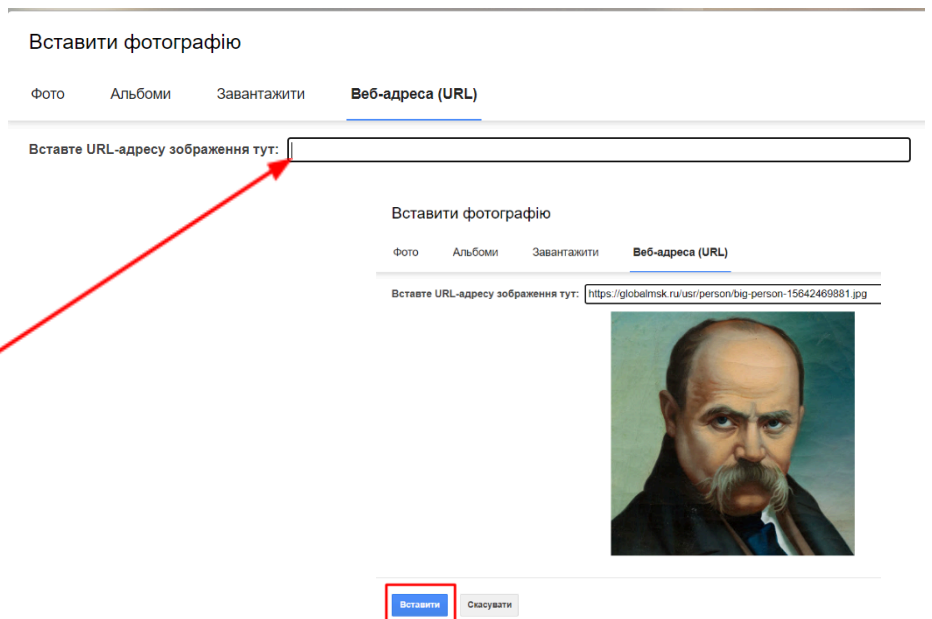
Вставити фотографію

Фото Альбоми Завантажити Веб-адреса (URL)

Вставте URL-адресу зображення тут:

Вставити фотографію

Фото Альбоми Завантажити Веб-адреса (URL)

Вставте URL-адресу зображення тут: https://globalmsk.ru/usr/person/big-person-15642469881.jpg

Вставити Скасувати